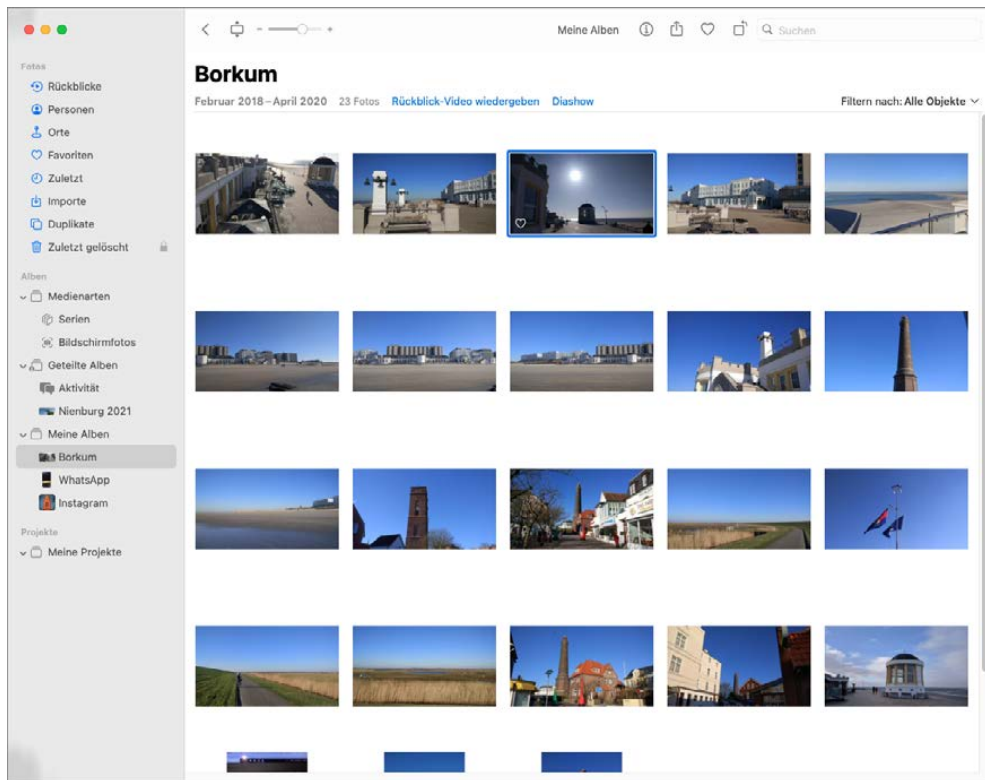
Fotos
Rückblicke
Personen
Orte
Favoriten
Zuletzt
Importe
Duplikate
Zuletzt gelöscht

Alben
Medienarten
Serien
Bildschirmfotos
Geteilte Alben
Aktivität
Nienburg 2021
Meine Alben
Borkum
WhatsApp
Instagram

Projekte
Meine Projekte

Meine Alben

Suchen

Borkum
Februar 2018 – April 2020 23 Fotos Rückblick-Video wiedergeben Diashow
Filtern nach: Alle Objekte